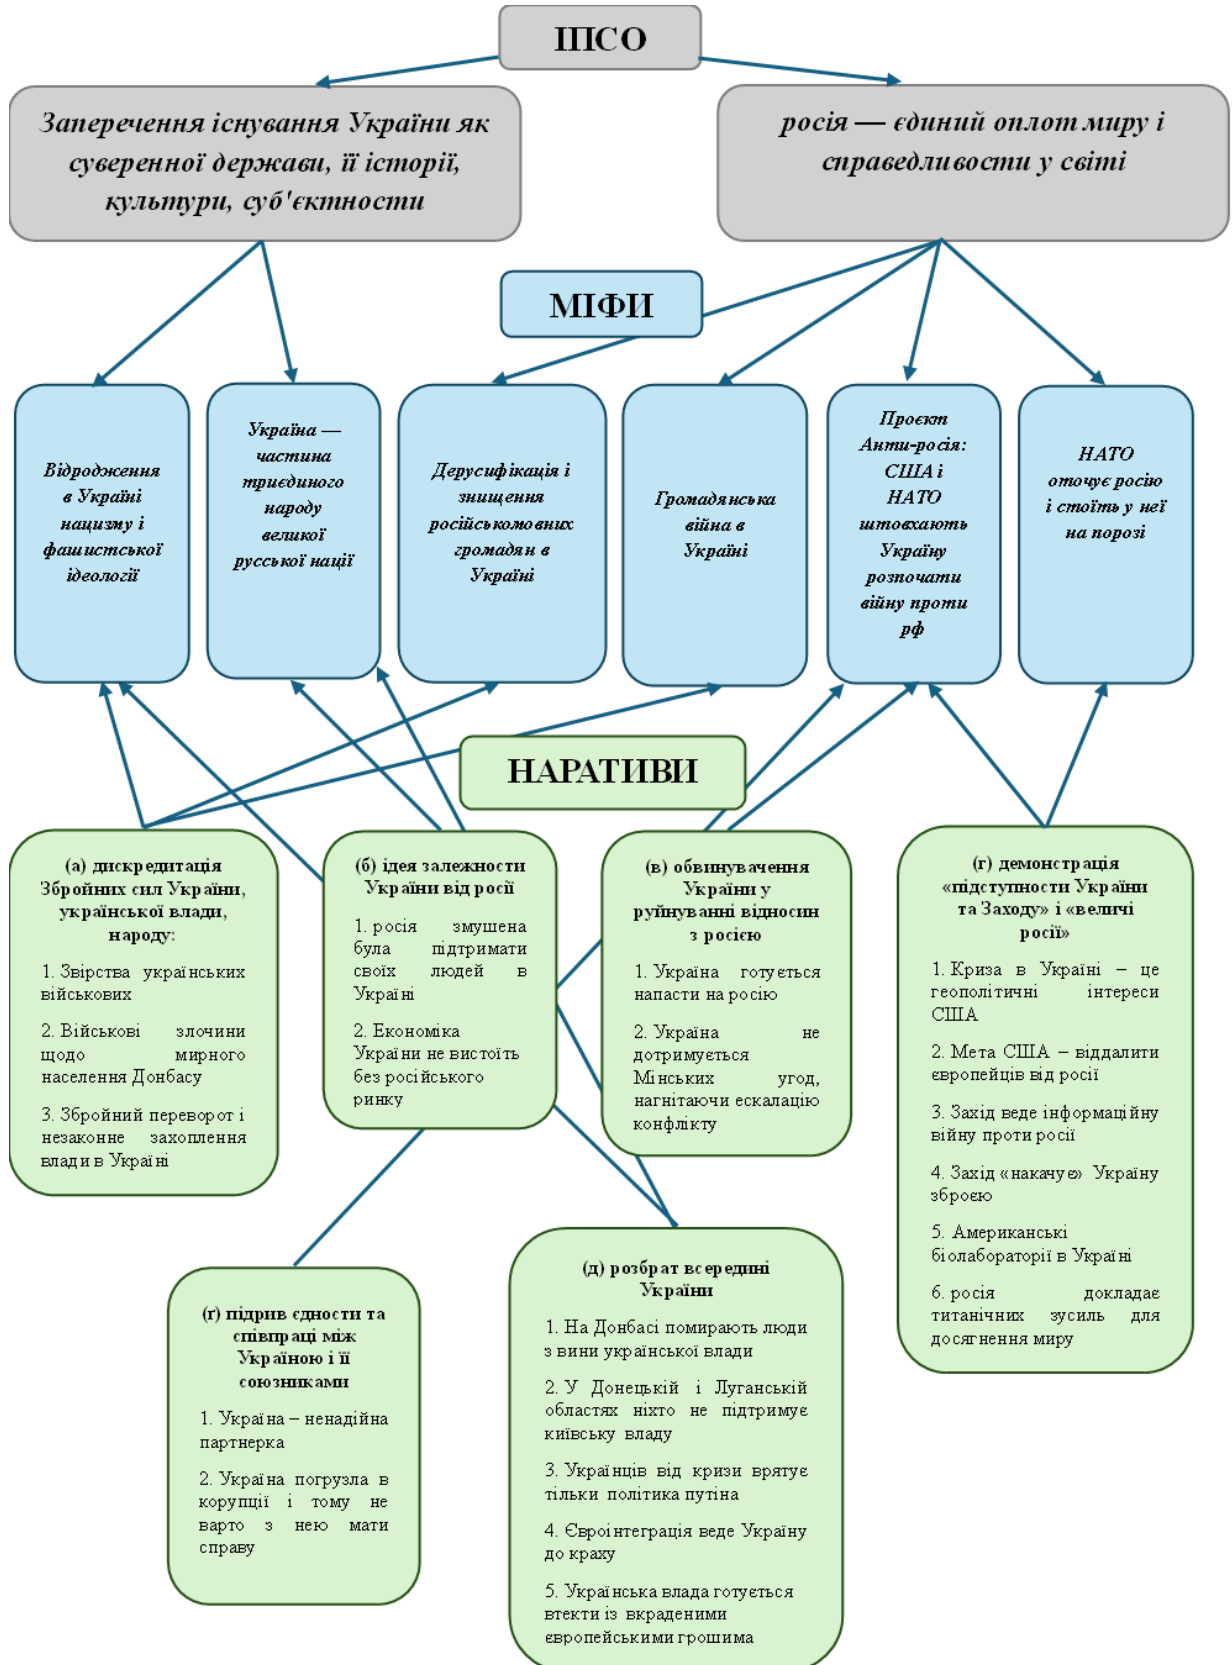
ІПСО

Заперечення існування України як суверенної держави, її історії, культури, суб'єктности

росія — єдиний оплот миру і справедливости у світі

МІФИ

Відродження в Україні нацизму і фашистської ідеології

Україна — частина триединого народу великої русської нації

Дерусифікація і знищення російськомовних громадян в Україні

Громадянська війна в Україні

Проєкт Анти-росія: США і НАТО штовхають Україну розпочати війну проти рф

НАТО оточує росію і стоїть у неї на порозі

НАРАТИВИ

(а) дискредитація Збройних сил України, української влади, народу:

1. Звірства українських військових

2. Військові злочини щодо мирного населення Донбасу

3. Збройний переворот і незаконне захоплення влади в Україні

(б) ідея залежности України від росії

1. росія змушена була підтримати своїх людей в Україні

2. Економіка України не вистоїть без російського ринку

(в) обвинувачення України у руйнуванні відносин з росією

1. Україна готується напасти на росію

2. Україна не дотримується Мінських угод, нагнітаючи ескалацію конфлікту

(г) демонстрація «підступности України та Заходу» і «величі росії»

1. Криза в Україні – це геополітичні інтереси США

2. Мета США – віддалити європейців від росії

3. Захід веде інформаційну війну проти росії

4. Захід «накачує» Україну зброєю

5. Американські біолабораторії в Україні

6. росія докладає титанічних зусиль для досягнення миру

(г) підрив єдности та співпраці між Україною і її союзниками

1. Україна – ненадійна партнерка

2. Україна погрузла в корупції і тому не варто з нею мати справу

(д) розбрат всередині України

1. На Донбасі помирають люди з вини української влади

2. У Донецькій і Луганській областях ніхто не підтримує київську владу

3. Українців від кризи врятує тільки політика путіна

4. Євроінтеграція веде Україну до краху

5. Українська влада готується втекти із вкраденими європейськими грошима